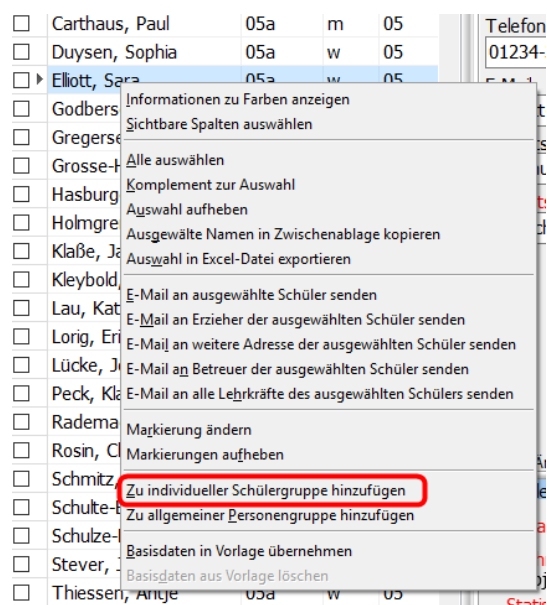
| | | | | |
|---|---|---|---|---|
| ☐ | Carthaus, Paul | 05a | m | 05 |
| ☐ | Duysen, Sophia | 05a | w | 05 |
| ☐ ▸ | Elliott, Sara | 05a | w | 05 |
| ☐ | Godbers | | | |
| ☐ | Gregerse | | | |
| ☐ | Grosse-H | | | |
| ☐ | Hasburg | | | |
| ☐ | Holmgre | | | |
| ☐ | Klaße, Ja | | | |
| ☐ | Kleybold, | | | |
| ☐ | Lau, Kat | | | |
| ☐ | Lorig, Eri | | | |
| ☐ | Lücke, J | | | |
| ☐ | Peck, Kl | | | |
| ☐ | Radema | | | |
| ☐ | Rosin, C | | | |
| ☐ | Schmitz, | | | |
| ☐ | Schulte-E | | | |
| ☐ | Schulze- | | | |
| ☐ | Stever, | | | |
| ☐ | Thiessen, Antje | 05a | w | 05 |

Telefon
01234-
E-Mail
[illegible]

Informationen zu Farben anzeigen
Sichtbare Spalten auswählen

Alle auswählen
Komplement zur Auswahl
Auswahl aufheben
Ausgewählte Namen in Zwischenablage kopieren
Auswahl in Excel-Datei exportieren

E-Mail an ausgewählte Schüler senden
E-Mail an Erzieher der ausgewählten Schüler senden
E-Mail an weitere Adresse der ausgewählten Schüler senden
E-Mail an Betreuer der ausgewählten Schüler senden
E-Mail an alle Lehrkräfte des ausgewählten Schülers senden

Markierung ändern
Markierungen aufheben

Zu individueller Schülergruppe hinzufügen
Zu allgemeiner Personengruppe hinzufügen

Basisdaten in Vorlage übernehmen
Basisdaten aus Vorlage löschen

Status